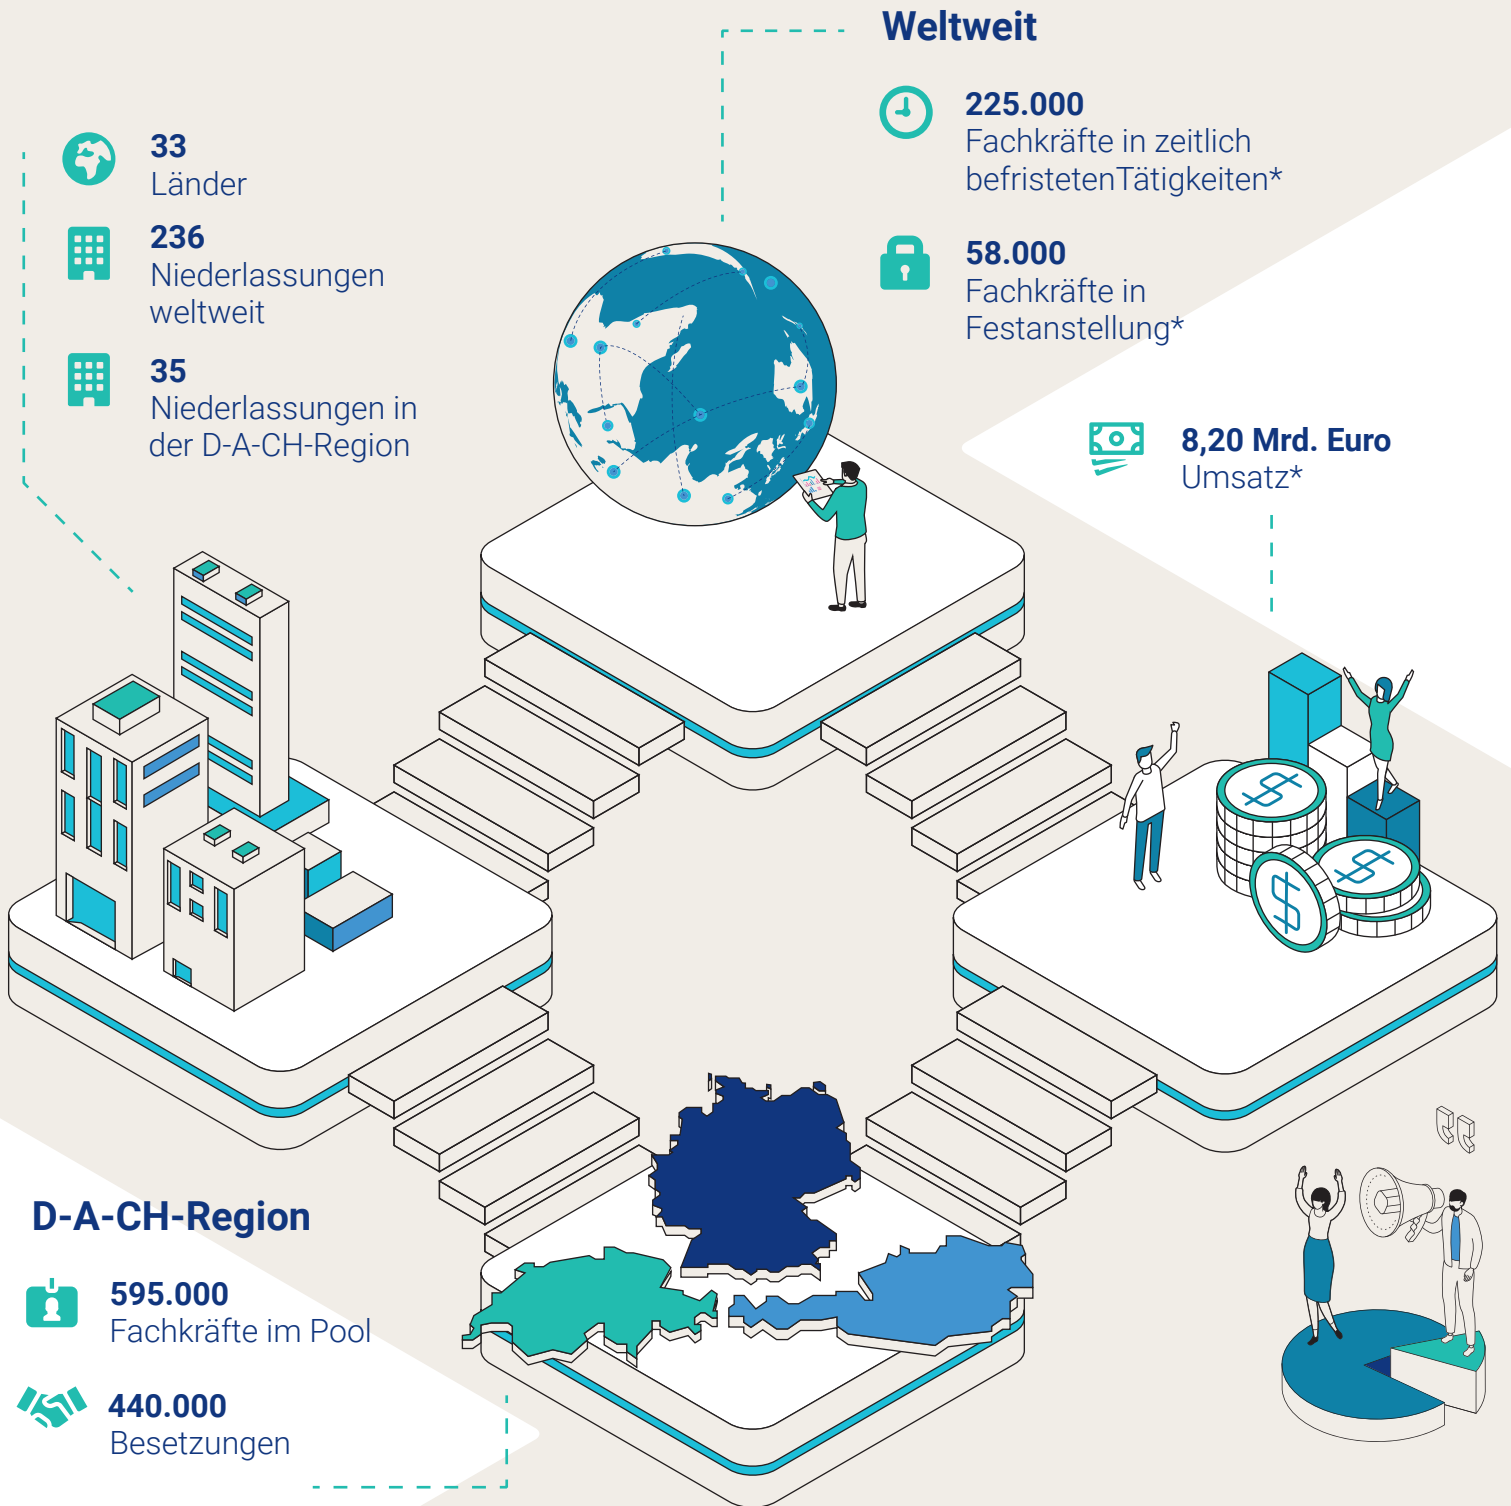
Weltweit

225.000
Fachkräfte in zeitlich befristetenTätigkeiten*

58.000
Fachkräfte in Festanstellung*

33
Länder

236
Niederlassungen weltweit

35
Niederlassungen in der D-A-CH-Region

8,20 Mrd. Euro
Umsatz*

D-A-CH-Region

595.000
Fachkräfte im Pool

440.000
Besetzungen